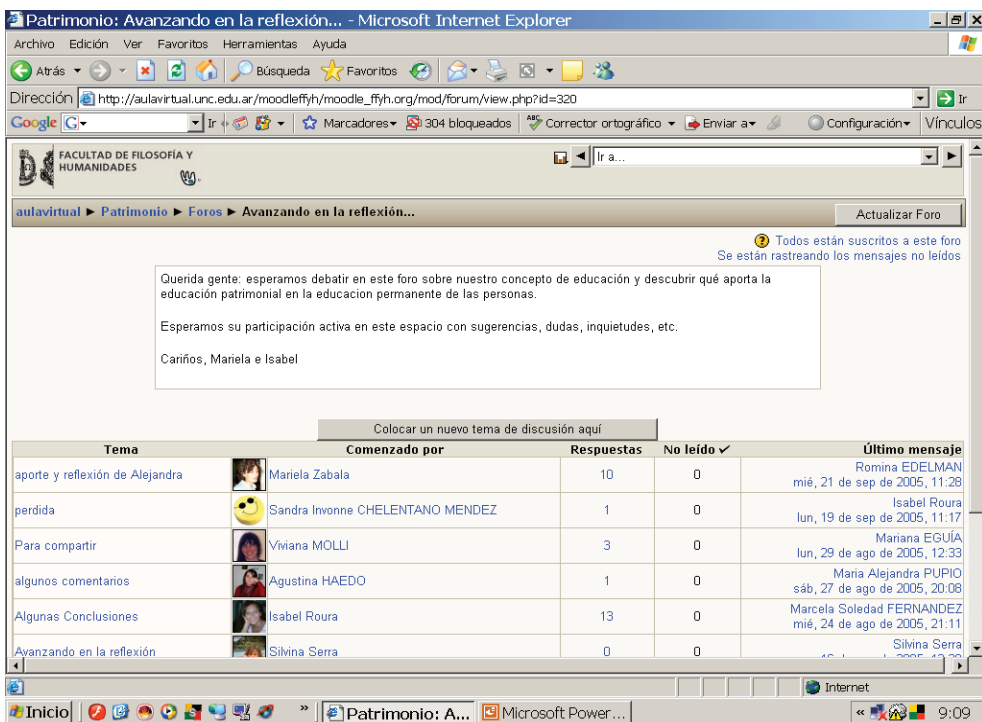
Patrimonio: Avanzando en la reflexión... - Microsoft Internet Explorer

Archivo Edición Ver Favoritos Herramientas Ayuda

Atrás Búsqueda Favoritos

Dirección http://aulavirtual.unc.edu.ar/moodleffyh/moodle_ffyh.org/mod/forum/view.php?id=320 Ir

Google G- Ir Marcadores 304 bloqueados Corrector ortográfico Enviar a Configuración Vínculos

FACULTAD DE FILOSOFÍA Y HUMANIDADES

Ir a...

aulavirtual ► Patrimonio ► Foros ► Avanzando en la reflexión...

Actualizar Foro

Todos están suscritos a este foro
Se están rastreando los mensajes no leídos

Querida gente: esperamos debatir en este foro sobre nuestro concepto de educación y descubrir qué aporta la educación patrimonial en la educacion permanente de las personas.

Esperamos su participación activa en este espacio con sugerencias, dudas, inquietudes, etc.

Cariños, Mariela e Isabel

Colocar un nuevo tema de discusión aquí

| Tema | Comenzado por | Respuestas | No leído ✓ | Último mensaje |
|---|---|---|---|---|
| aporte y reflexión de Alejandra | Mariela Zabala | 10 | 0 | Romina EDELMAN mié, 21 de sep de 2005, 11:28 |
| perdida | Sandra Invonne CHELENTANO MENDEZ | 1 | 0 | Isabel Roura lun, 19 de sep de 2005, 11:17 |
| Para compartir | Viviana MOLLI | 3 | 0 | Mariana EGUÍA lun, 29 de ago de 2005, 12:33 |
| algunos comentarios | Agustina HAEDO | 1 | 0 | Maria Alejandra PUPIO sáb, 27 de ago de 2005, 20:08 |
| Algunas Conclusiones | Isabel Roura | 13 | 0 | Marcela Soledad FERNANDEZ mié, 24 de ago de 2005, 21:11 |
| Avanzando en la reflexión | Silvina Serra | 0 | 0 | Silvina Serra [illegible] |

Internet

Inicio Patrimonio: A... Microsoft Power... 9:09